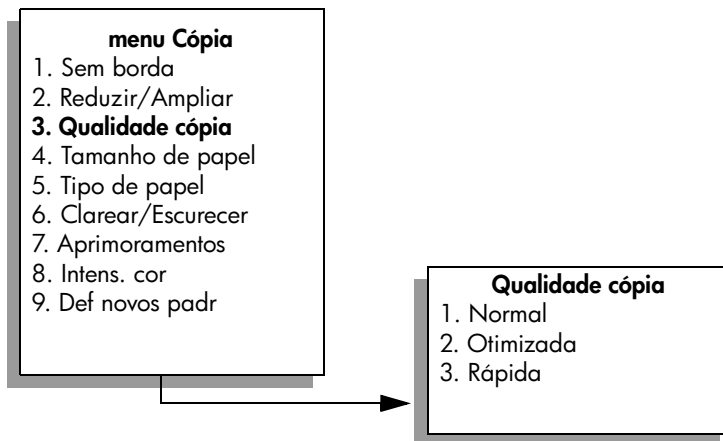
menu Cópia
1. Sem borda
2. Reduzir/Ampliar
3. Qualidade cópia
4. Tamanho de papel
5. Tipo de papel
6. Clarear/Escurecer
7. Aprimoramentos
8. Intens. cor
9. Def novos padr

Qualidade cópia
1. Normal
2. Otimizada
3. Rápida